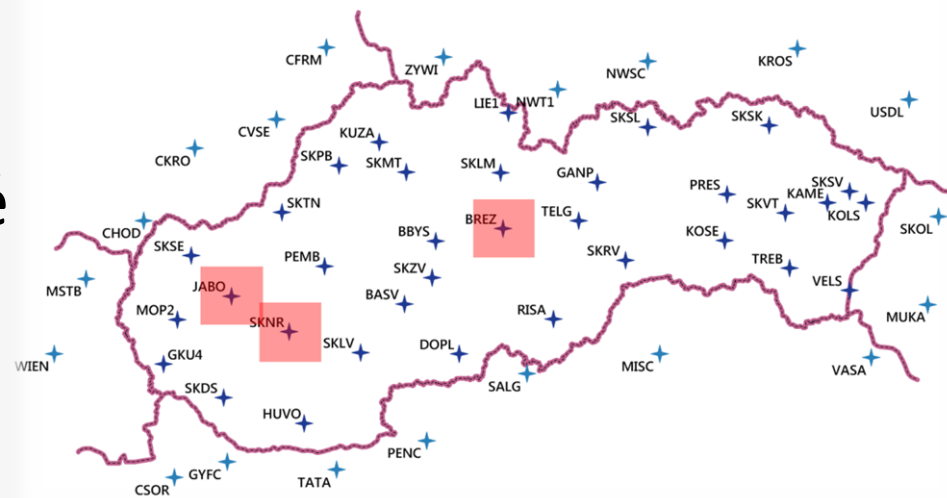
CFRM
ZYWI
NWSC
KROS
LIE1
NWT1
USDL
CVSE
KUZA
SKSL
SKSK
CKRO
SKPB
SKMT
SKLM
GANP
PRES
SKSV
KAME
SKVT
KOLS
SKTN
BREZ
TELG
CHOD
BBYS
KOSE
SKOL
SKSE
PEMB
SKRV
MSTB
SKZV
TREB
JABO
VELS
BASV
MOP2
RISA
SKNR
MUKA
SKLV
DOPL
GKU4
WIEN
MISC
SALG
VASA
SKDS
HUVO
PENC
GYFC
TATA
CSOR